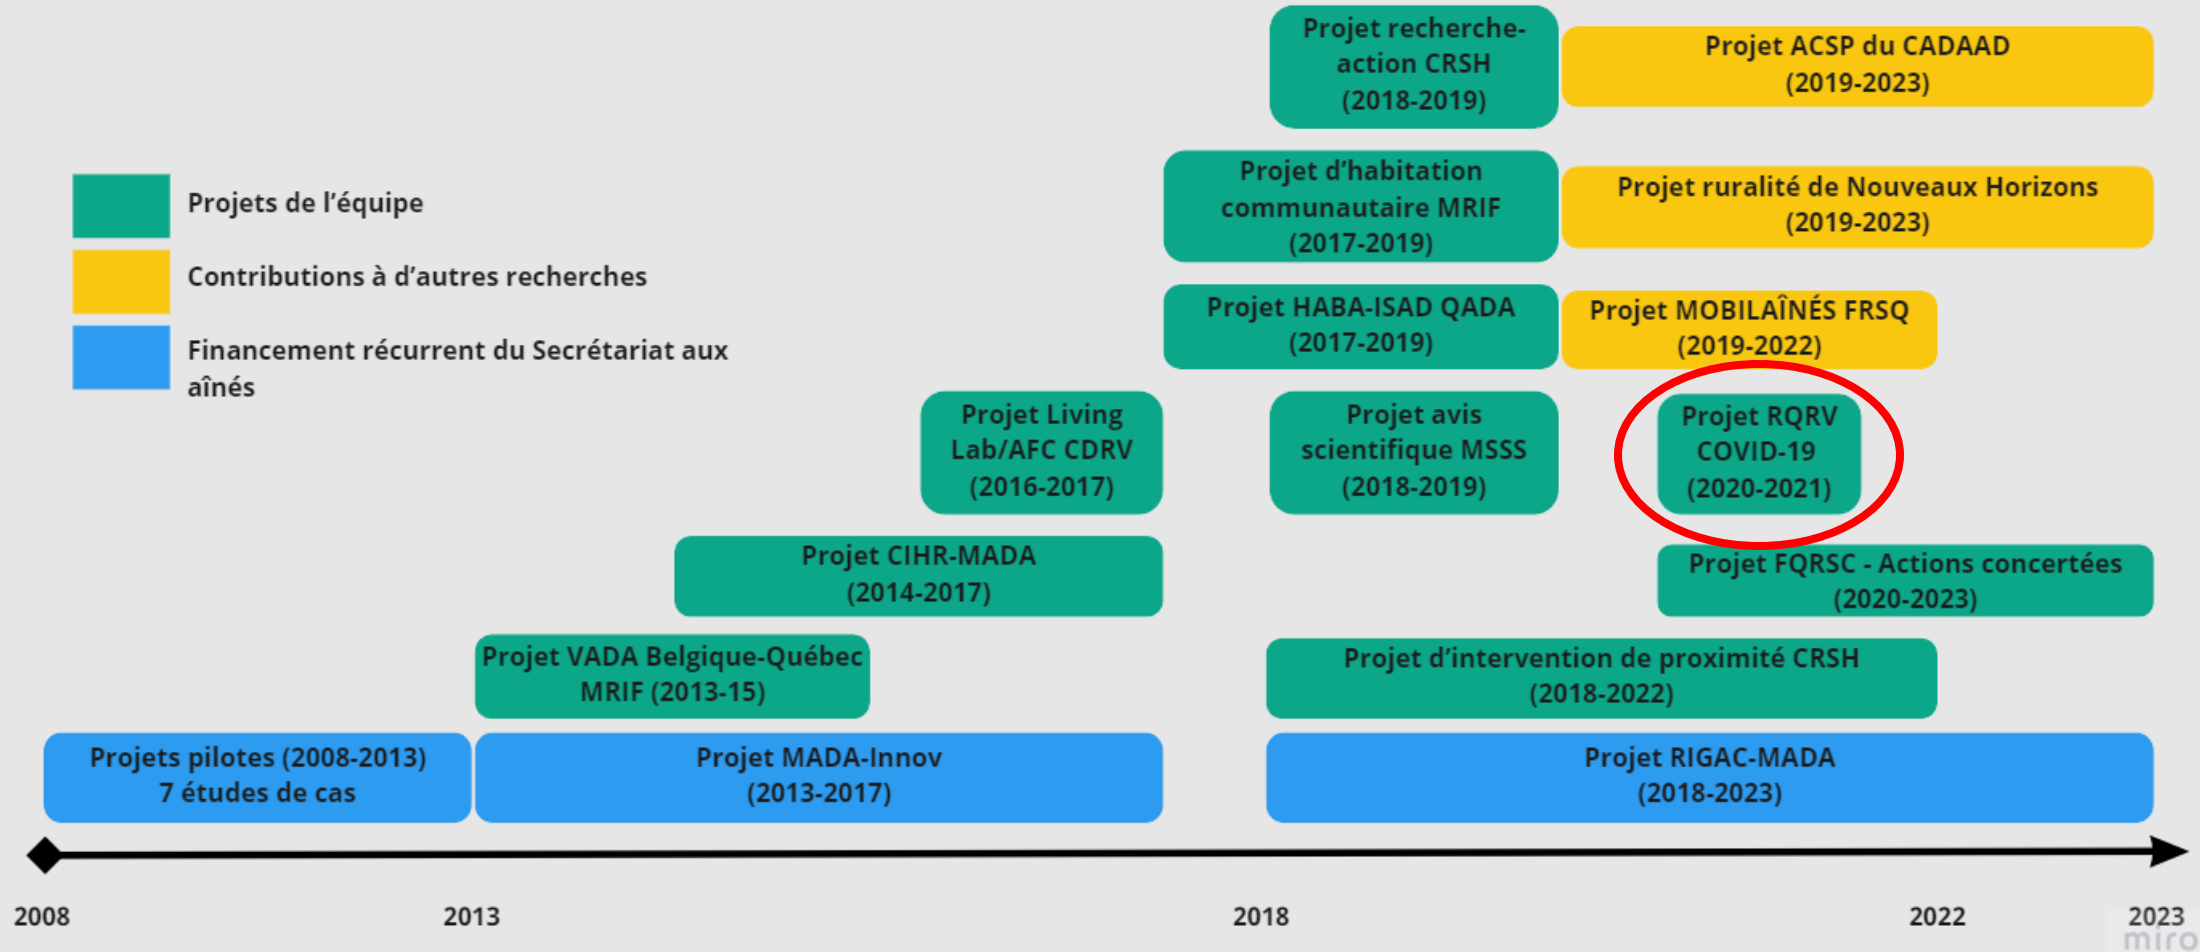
Projets de l'équipe

Contributions à d'autres recherches

Financement récurrent du Secrétariat aux aînés

Projet recherche-action CRSH (2018-2019)

Projet ACSP du CADAAD (2019-2023)

Projet d'habitation communautaire MRIF (2017-2019)

Projet ruralité de Nouveaux Horizons (2019-2023)

Projet HABA-ISAD QADA (2017-2019)

Projet MOBILAÎNÉS FRSQ (2019-2022)

Projet Living Lab/AFC CDRV (2016-2017)

Projet avis scientifique MSSS (2018-2019)

Projet RQRV COVID-19 (2020-2021)

Projet CIHR-MADA (2014-2017)

Projet FQRSC - Actions concertées (2020-2023)

Projet VADA Belgique-Québec MRIF (2013-15)

Projet d'intervention de proximité CRSH (2018-2022)

Projets pilotes (2008-2013) 7 études de cas

Projet MADA-Innov (2013-2017)

Projet RIGAC-MADA (2018-2023)

2008

2013

2018

2022

2023

miro